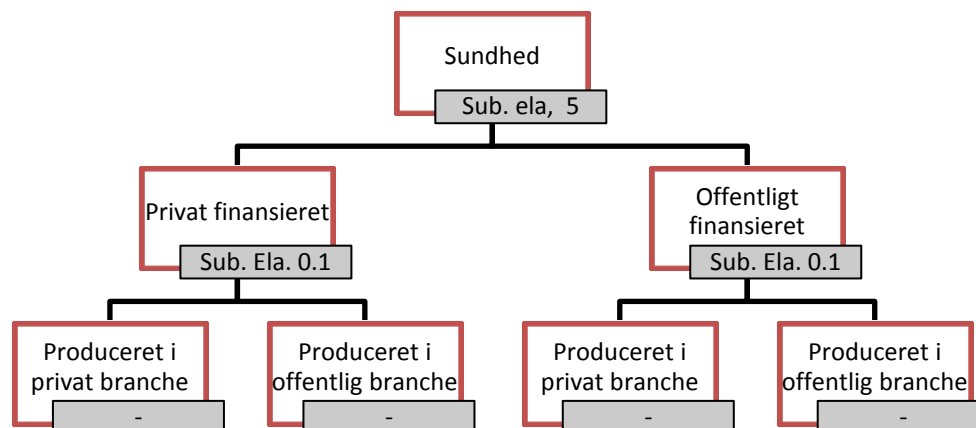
Sundhed
Sub. ela, 5

Privat finansieret
Sub. Ela. 0.1

Offentligt finansieret
Sub. Ela. 0.1

Produceret i privat branche
-

Produceret i offentlig branche
-

Produceret i privat branche
-

Produceret i offentlig branche
-